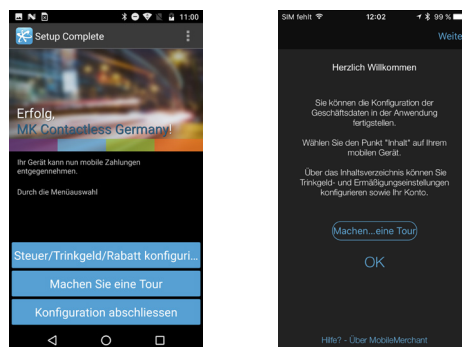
11:00

Setup Complete

Erfolg,
MK Contactless Germany!

Ihr Gerät kann nun mobile Zahlungen entgegennehmen.

Durch die Menüauswahl

Steuer/Trinkgeld/Rabatt konfiguri...

Machen Sie eine Tour

Konfiguration abschliessen

SIM fehlt
12:02
99 %
Weite

Herzlich Willkommen

Sie können die Konfiguration der Geschäftsdaten in der Anwendung fertigstellen.

Wählen Sie den Punkt "Inhalt" auf Ihrem mobilen Gerät.

Über das Inhaltsverzeichnis können Sie Trinkgeld- und Ermäßigungseinstellungen konfigurieren sowie Ihr Konto.

Machen...eine Tour

OK

Hilfe? - Über MobileMerchant